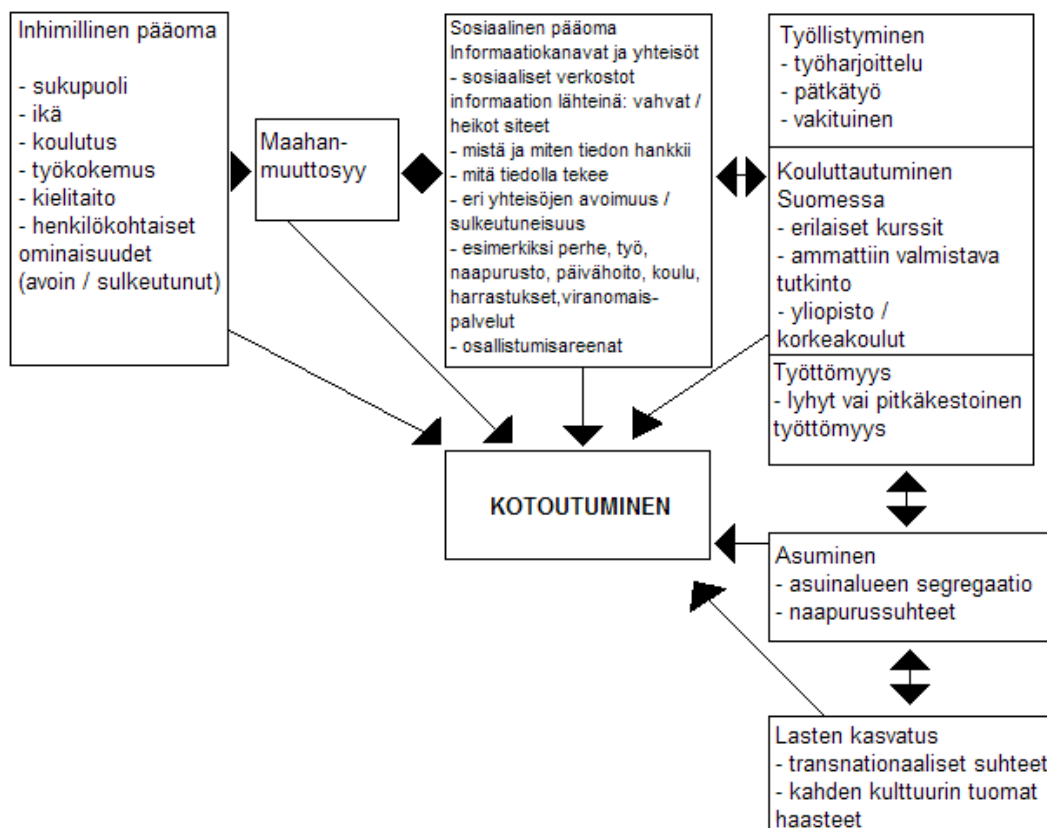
Inhimillinen pääoma

- sukupuoli
- ikä
- koulutus
- työkokemus
- kielitaito
- henkilökohtaiset ominaisuudet (avoin / sulkeutunut)

Maahan-muuttosyy

Sosiaalinen pääoma
Informaatiokanavat ja yhteisöt
- sosiaaliset verkostot informaation lähteinä: vahvat / heikot siteet
- mistä ja miten tiedon hankkii
- mitä tiedolla tekee
- eri yhteisöjen avoimuus / sulkeutuneisuus
- esimerkiksi perhe, työ, naapurusto, päivähoito, koulu, harrastukset,viranomais-palvelut
- osallistumisareenat

Työllistyminen
- työharjoittelu
- pätkätyö
- vakituinen

Kouluttautuminen Suomessa
- erilaiset kurssit
- ammattiin valmistava tutkinto
- yliopisto / korkeakoulut

Työttömyys
- lyhyt vai pitkäkestoinen työttömyys

KOTOUTUMINEN

Asuminen
- asuinalueen segregaatio
- naapurussuhteet

Lasten kasvatus
- transnationaaliset suhteet
- kahden kulttuurin tuomat haasteet